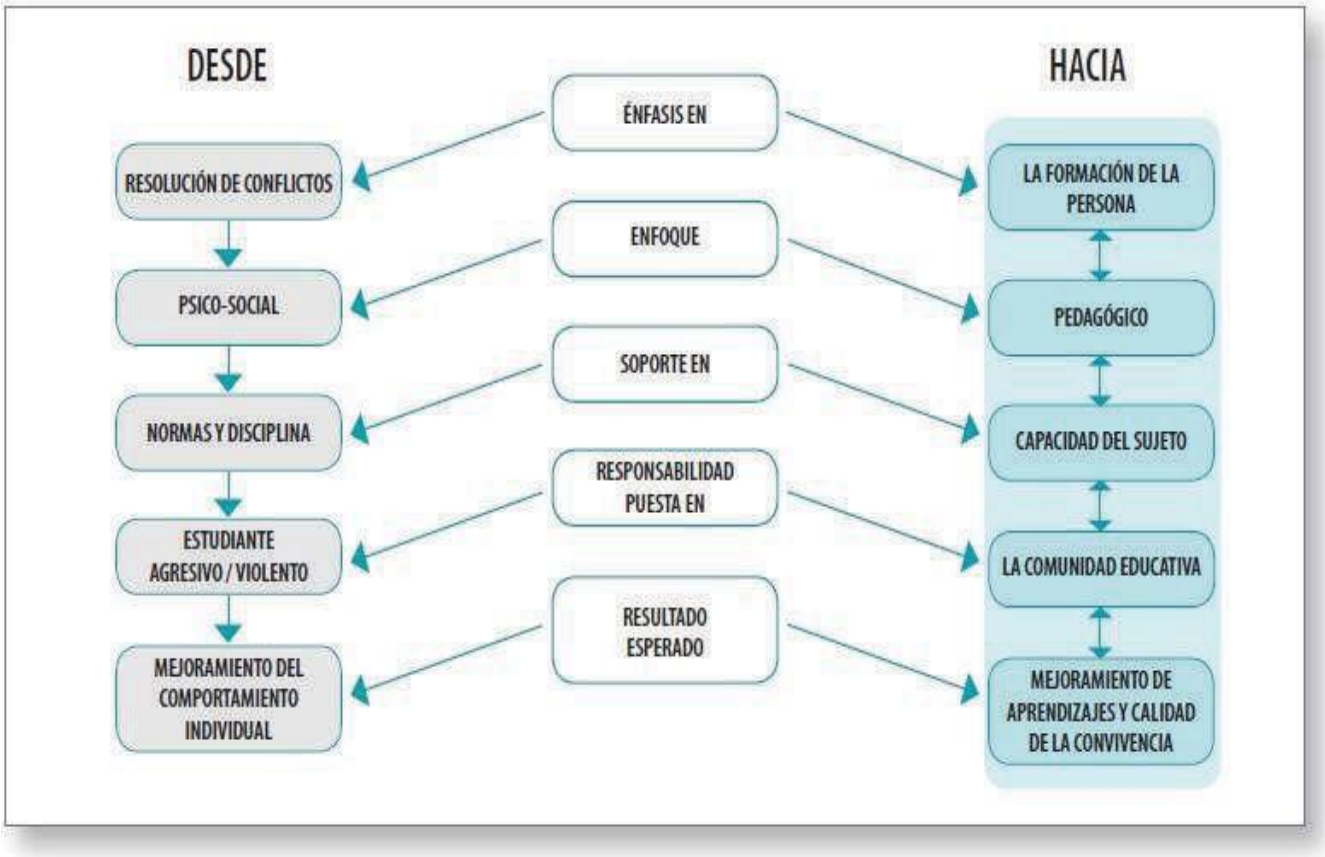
DESDE

HACIA

ÉNFASIS EN

RESOLUCIÓN DE CONFLICTOS

LA FORMACIÓN DE LA PERSONA

ENFOQUE

PSICO-SOCIAL

PEDAGÓGICO

SOPORTE EN

NORMAS Y DISCIPLINA

CAPACIDAD DEL SUJETO

RESPONSABILIDAD PUESTA EN

ESTUDIANTE AGRESIVO / VIOLENTO

LA COMUNIDAD EDUCATIVA

RESULTADO ESPERADO

MEJORAMIENTO DEL COMPORTAMIENTO INDIVIDUAL

MEJORAMIENTO DE APRENDIZAJES Y CALIDAD DE LA CONVIVENCIA